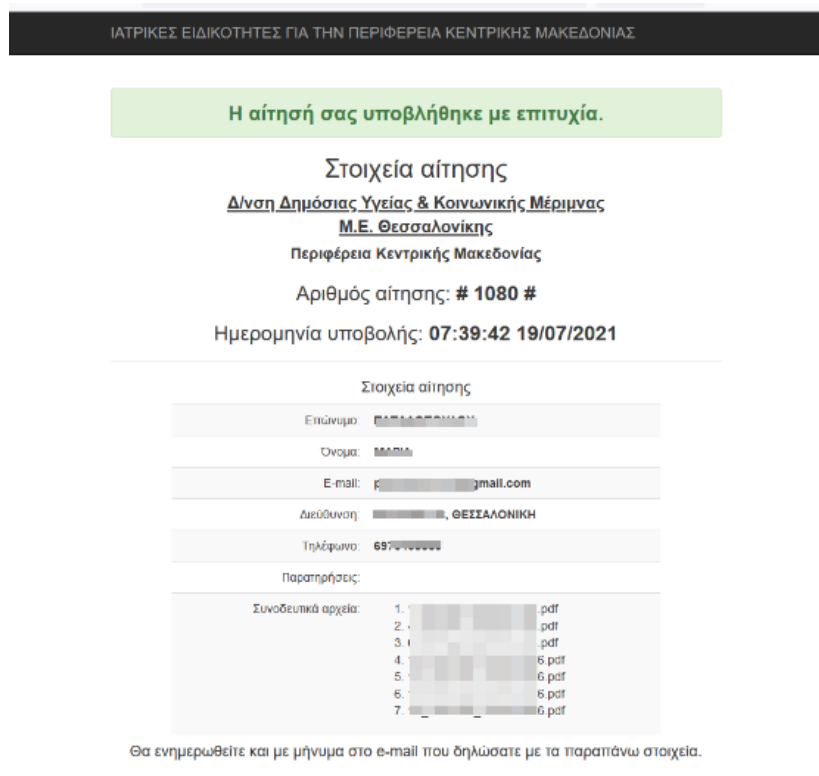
ΙΑΤΡΙΚΕΣ ΕΙΔΙΚΟΤΗΤΕΣ ΓΙΑ ΤΗΝ ΠΕΡΙΦΕΡΕΙΑ ΚΕΝΤΡΙΚΗΣ ΜΑΚΕΔΟΝΙΑΣ

Η αίτησή σας υποβλήθηκε με επιτυχία.

Στοιχεία αίτησης

Δ/νση Δημόσιας Υγείας & Κοινωνικής Μέριμνας Μ.Ε. Θεσσαλονίκης

Περιφέρεια Κεντρικής Μακεδονίας

Αριθμός αίτησης: # 1080 #

Ημερομηνία υποβολής: 07:39:42 19/07/2021

Στοιχεία αίτησης

| | |
|---|---|
| Επώνυμο: | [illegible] |
| Όνομα: | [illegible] |
| E-mail: | p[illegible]gmail.com |
| Διεύθυνση: | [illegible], ΘΕΣΣΑΛΟΝΙΚΗ |
| Τηλέφωνο: | 697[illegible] |
| Παρατηρήσεις: | |
| Συνοδευτικά αρχεία: | 1. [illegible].pdf<br>2. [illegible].pdf<br>3. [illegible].pdf<br>4. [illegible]6.pdf<br>5. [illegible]6.pdf<br>6. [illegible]6.pdf<br>7. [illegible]6.pdf |

Θα ενημερωθείτε και με μήνυμα στο e-mail που δηλώσατε με τα παραπάνω στοιχεία.